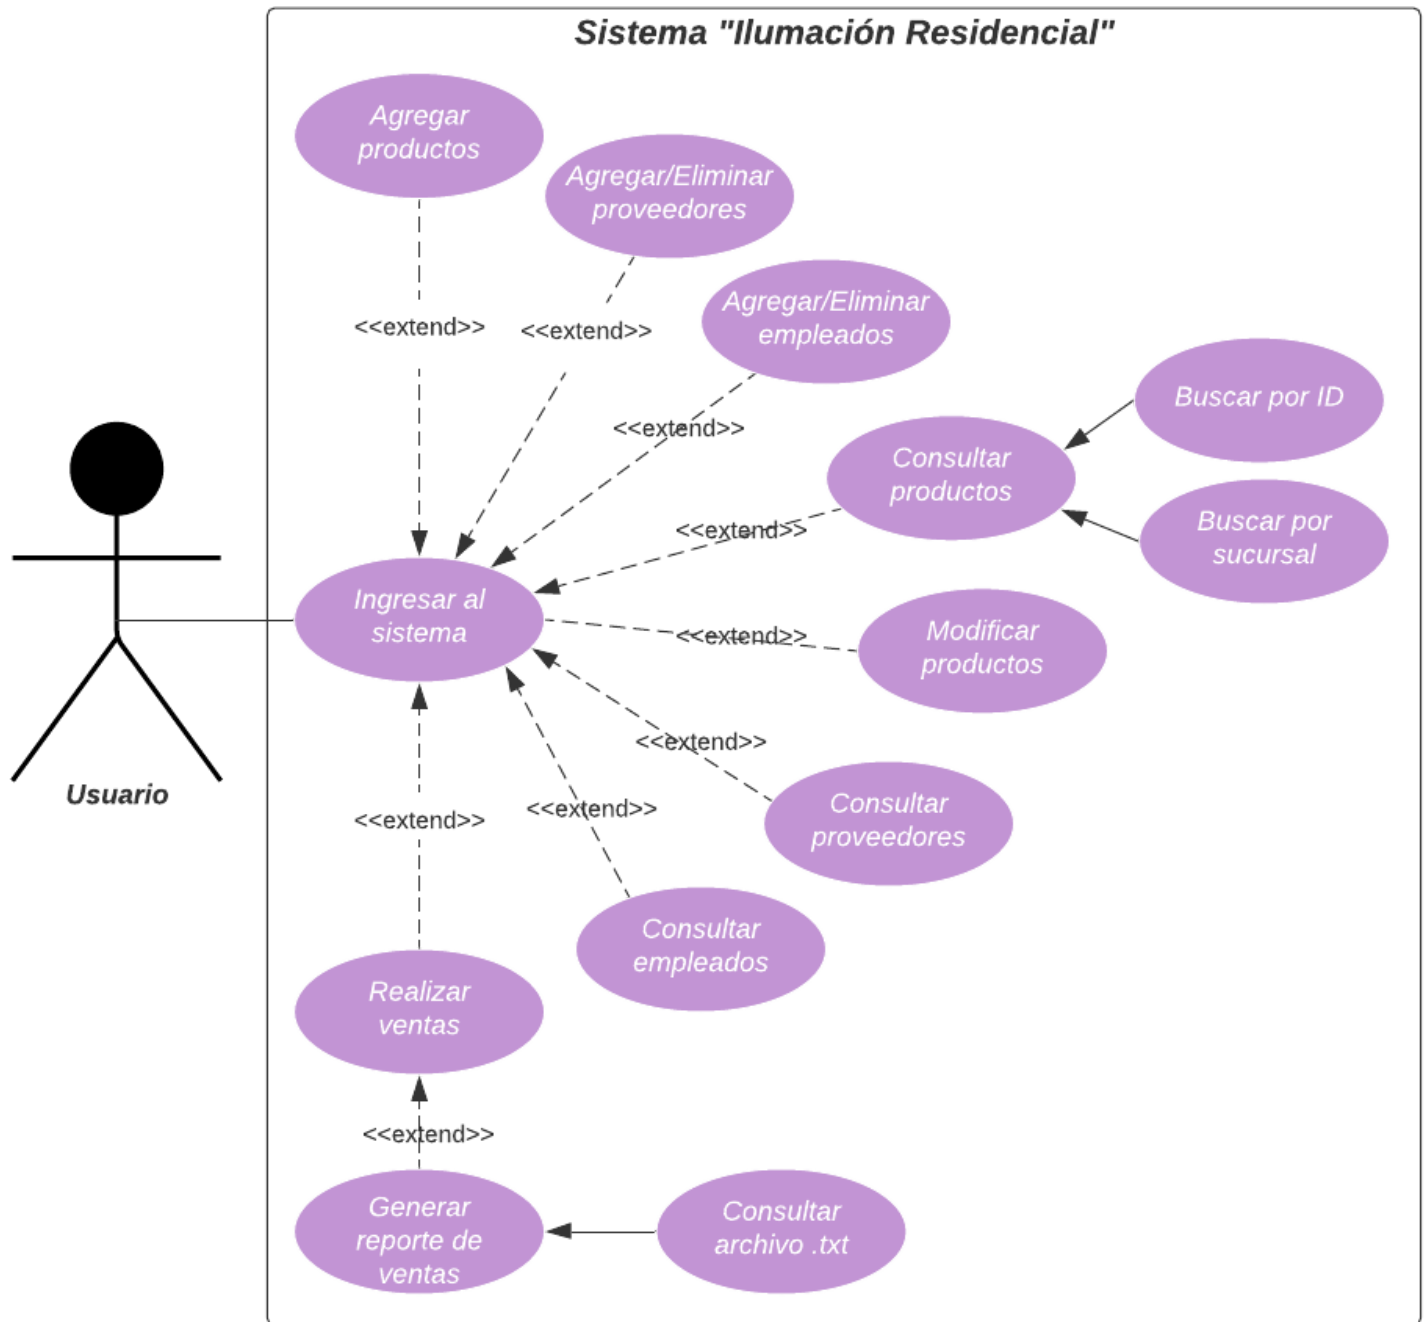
Sistema "Ilumación Residencial"

Agregar productos

Agregar/Eliminar proveedores

Agregar/Eliminar empleados

<<extend>>

<<extend>>

<<extend>>

Buscar por ID

Consultar productos

Buscar por sucursal

<<extend>>

Ingresar al sistema

<<extend>>

Modificar productos

Usuario

<<extend>>

<<extend>>

<<extend>>

Consultar proveedores

Consultar empleados

Realizar ventas

<<extend>>

Generar reporte de ventas

Consultar archivo .txt